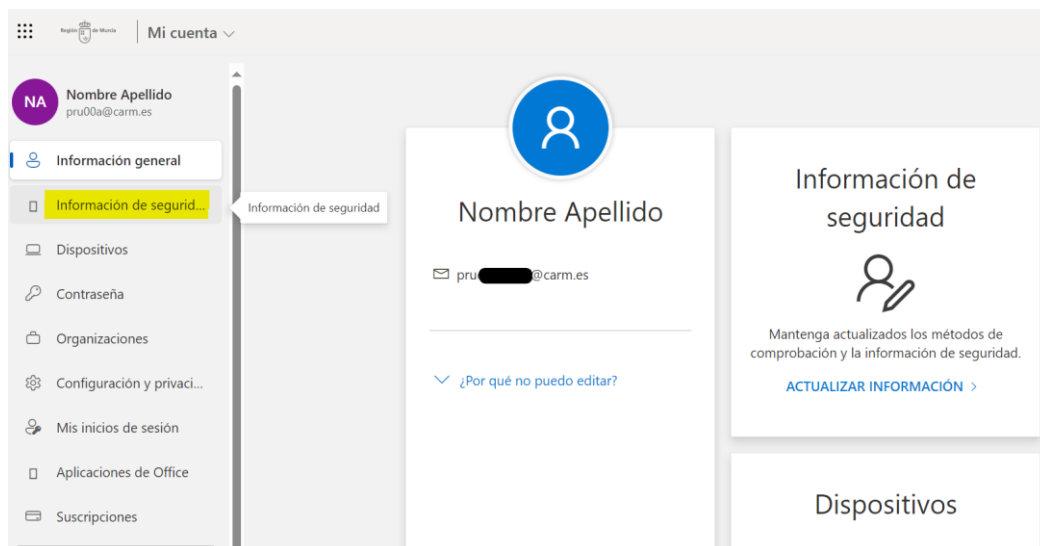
Región de Murcia | Mi cuenta

NA Nombre Apellido
pru00a@carm.es

Información general
Información de segurid...
Dispositivos
Contraseña
Organizaciones
Configuración y privaci...
Mis inicios de sesión
Aplicaciones de Office
Suscripciones

Información de seguridad

Nombre Apellido

pru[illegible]@carm.es

¿Por qué no puedo editar?

Información de seguridad

Mantenga actualizados los métodos de comprobación y la información de seguridad.

ACTUALIZAR INFORMACIÓN >

Dispositivos